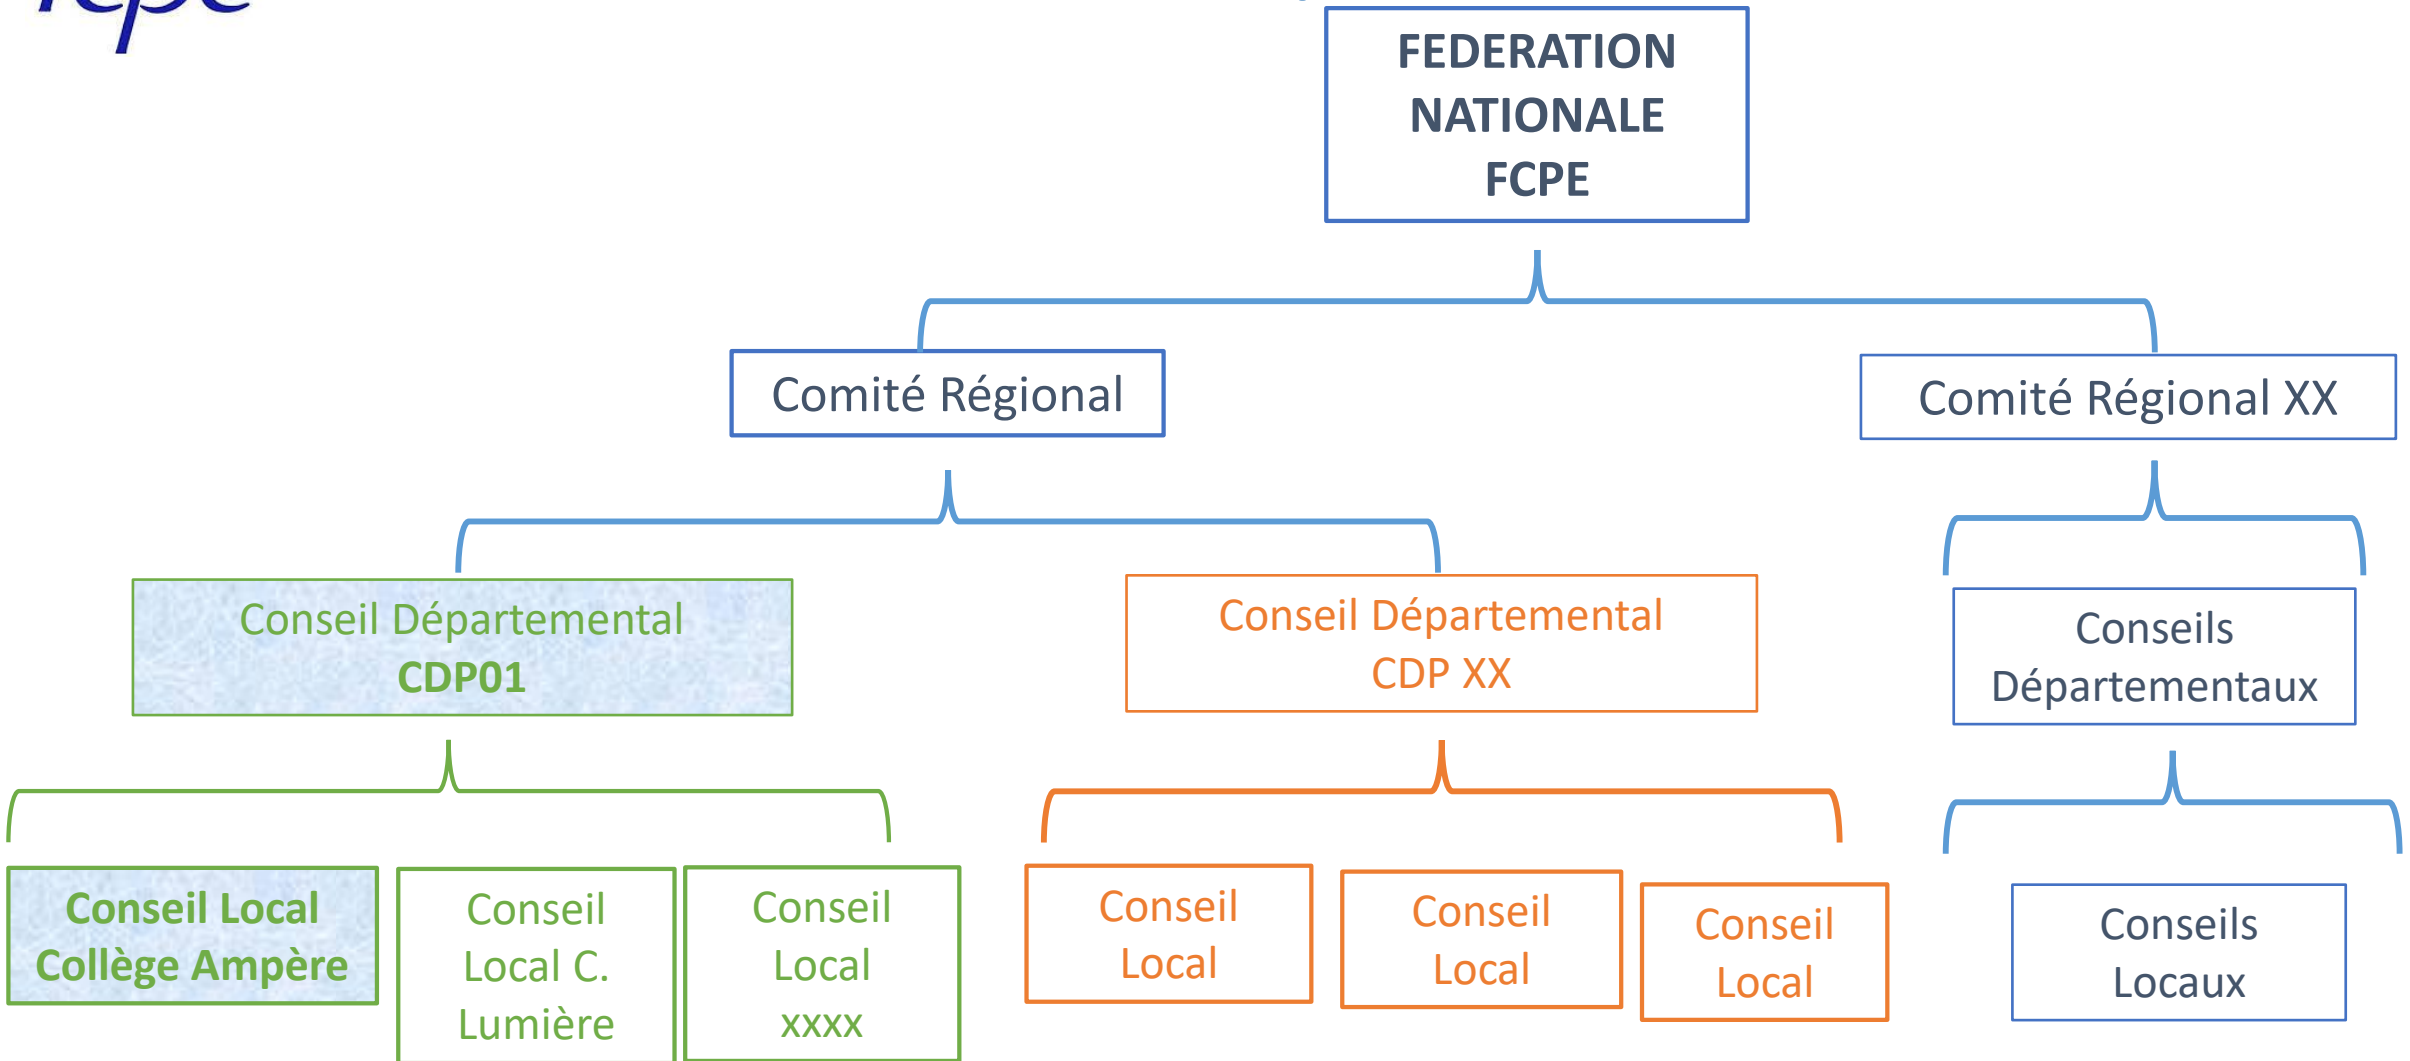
FEDERATION NATIONALE FCPE

Comité Régional

Comité Régional XX

Conseil Départemental
CDP01

Conseil Départemental
CDP XX

Conseils Départementaux

Conseil Local Collège Ampère

Conseil Local C. Lumière

Conseil Local xxxx

Conseil Local

Conseil Local

Conseil Local

Conseils Locaux